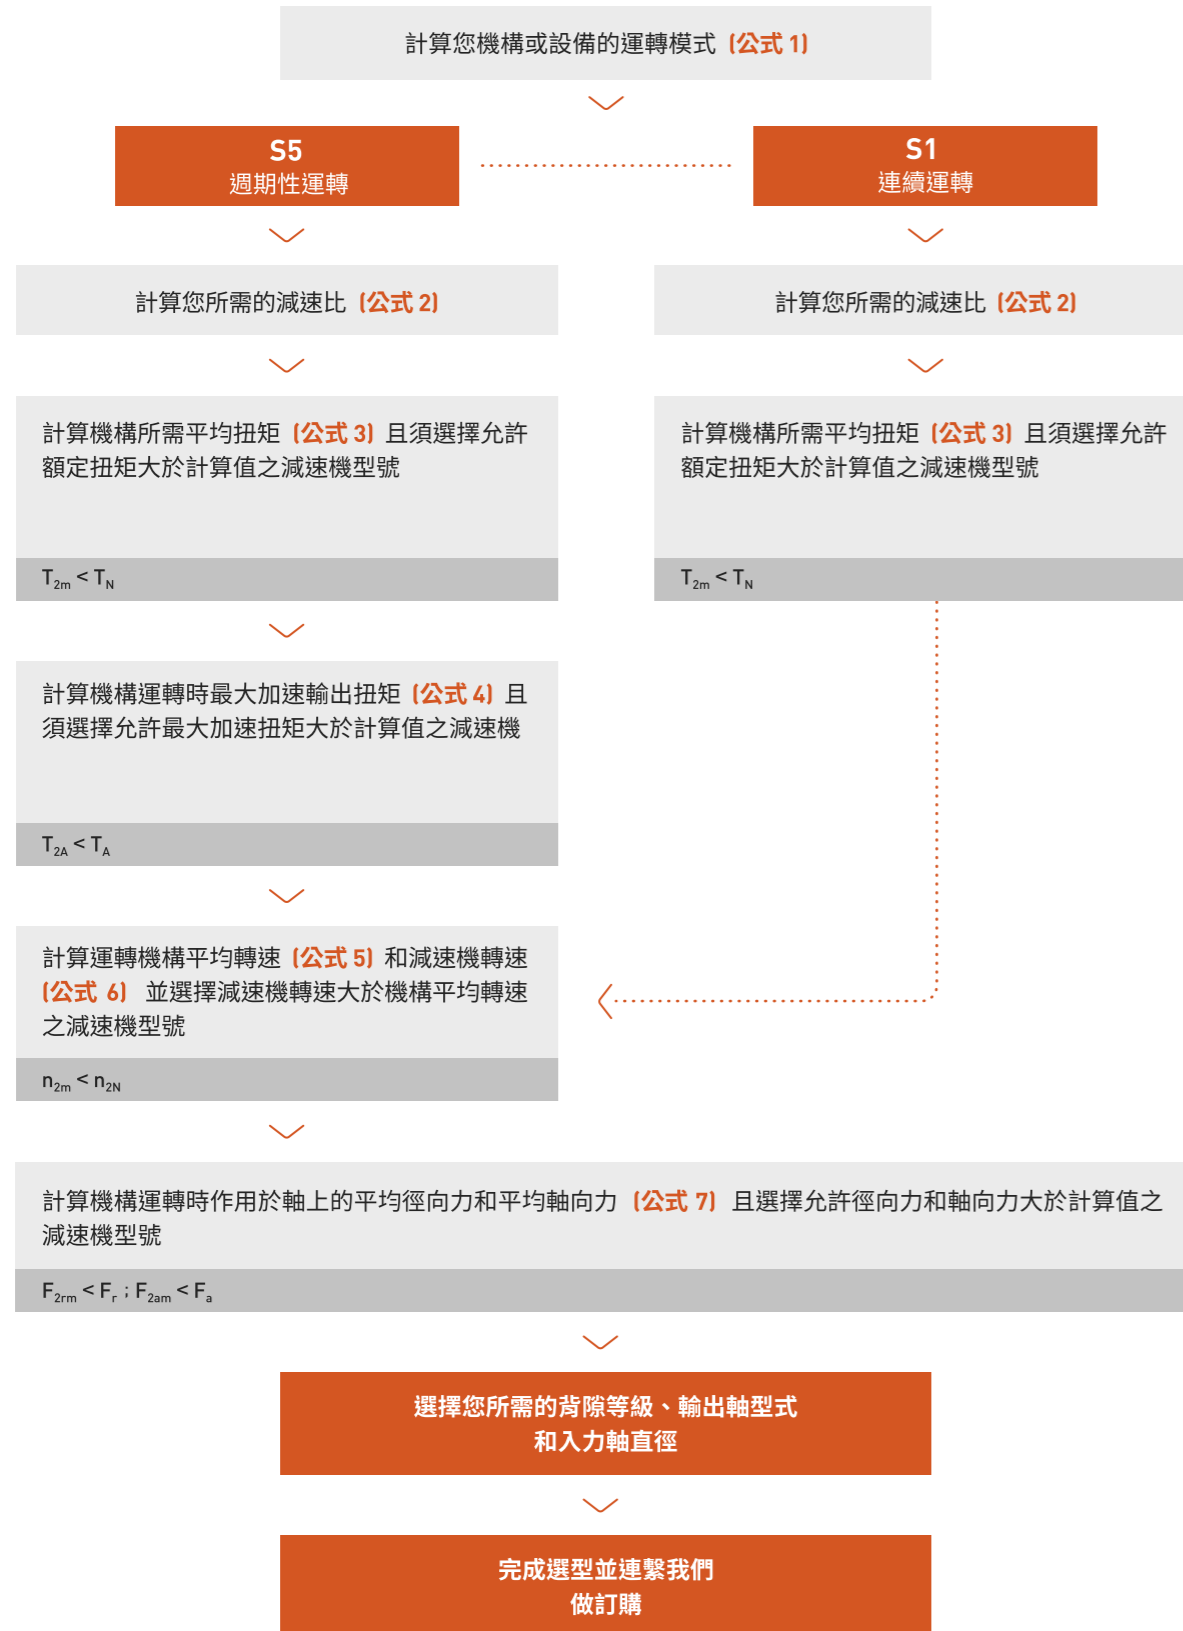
計算您機構或設備的運轉模式（公式 1）

S5
週期性運轉

S1
連續運轉

計算您所需的減速比（公式 2）

計算您所需的減速比（公式 2）

計算機構所需平均扭矩（公式 3）且須選擇允許額定扭矩大於計算值之減速機型號

$T_{2m} < T_N$

計算機構所需平均扭矩（公式 3）且須選擇允許額定扭矩大於計算值之減速機型號

$T_{2m} < T_N$

計算機構運轉時最大加速輸出扭矩（公式 4）且須選擇允許最大加速扭矩大於計算值之減速機

$T_{2A} < T_A$

計算運轉機構平均轉速（公式 5）和減速機轉速（公式 6）並選擇減速機轉速大於機構平均轉速之減速機型號

$n_{2m} < n_{2N}$

計算機構運轉時作用於軸上的平均徑向力和平均軸向力（公式 7）且選擇允許徑向力和軸向力大於計算值之減速機型號

$F_{2rm} < F_r$；$F_{2am} < F_a$

選擇您所需的背隙等級、輸出軸型式和入力軸直徑

完成選型並連繫我們做訂購